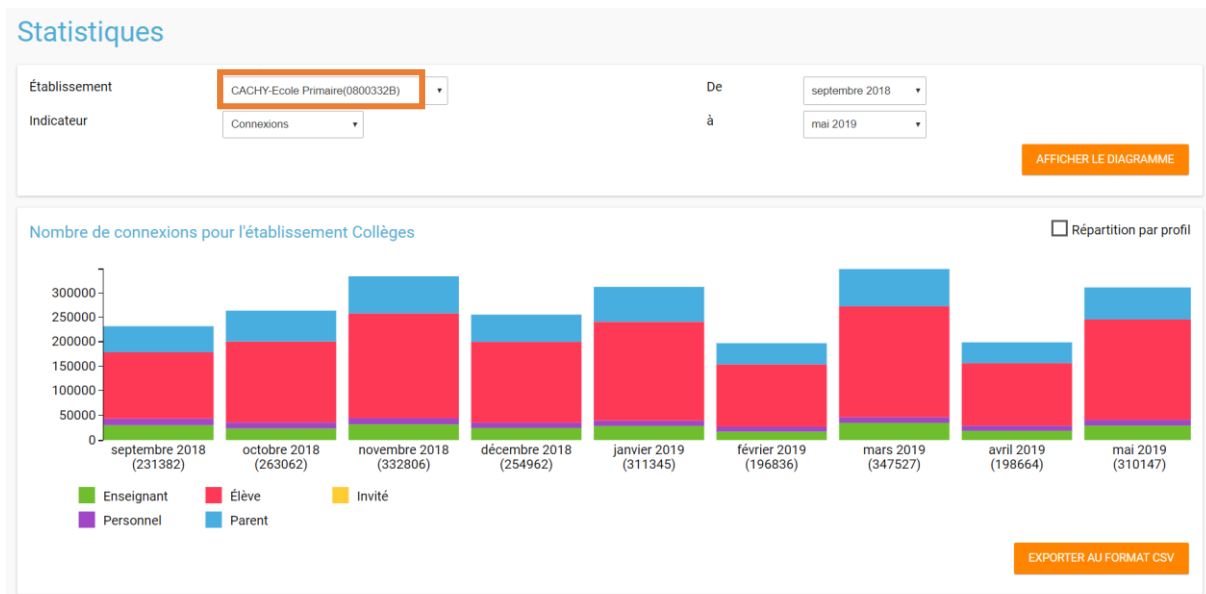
Statistiques

Établissement CACHY-Ecole Primaire(0800332B) ▾
Indicateur Connexions ▾

De septembre 2018 ▾
à mai 2019 ▾

AFFICHER LE DIAGRAMME

Nombre de connexions pour l'établissement Collèges

Répartition par profil

300000
250000
200000
150000
100000
50000
0

septembre 2018 (231382)
octobre 2018 (263062)
novembre 2018 (332806)
décembre 2018 (254962)
janvier 2019 (311345)
février 2019 (196836)
mars 2019 (347527)
avril 2019 (198664)
mai 2019 (310147)

Enseignant
Élève
Invité
Personnel
Parent

EXPORTER AU FORMAT CSV